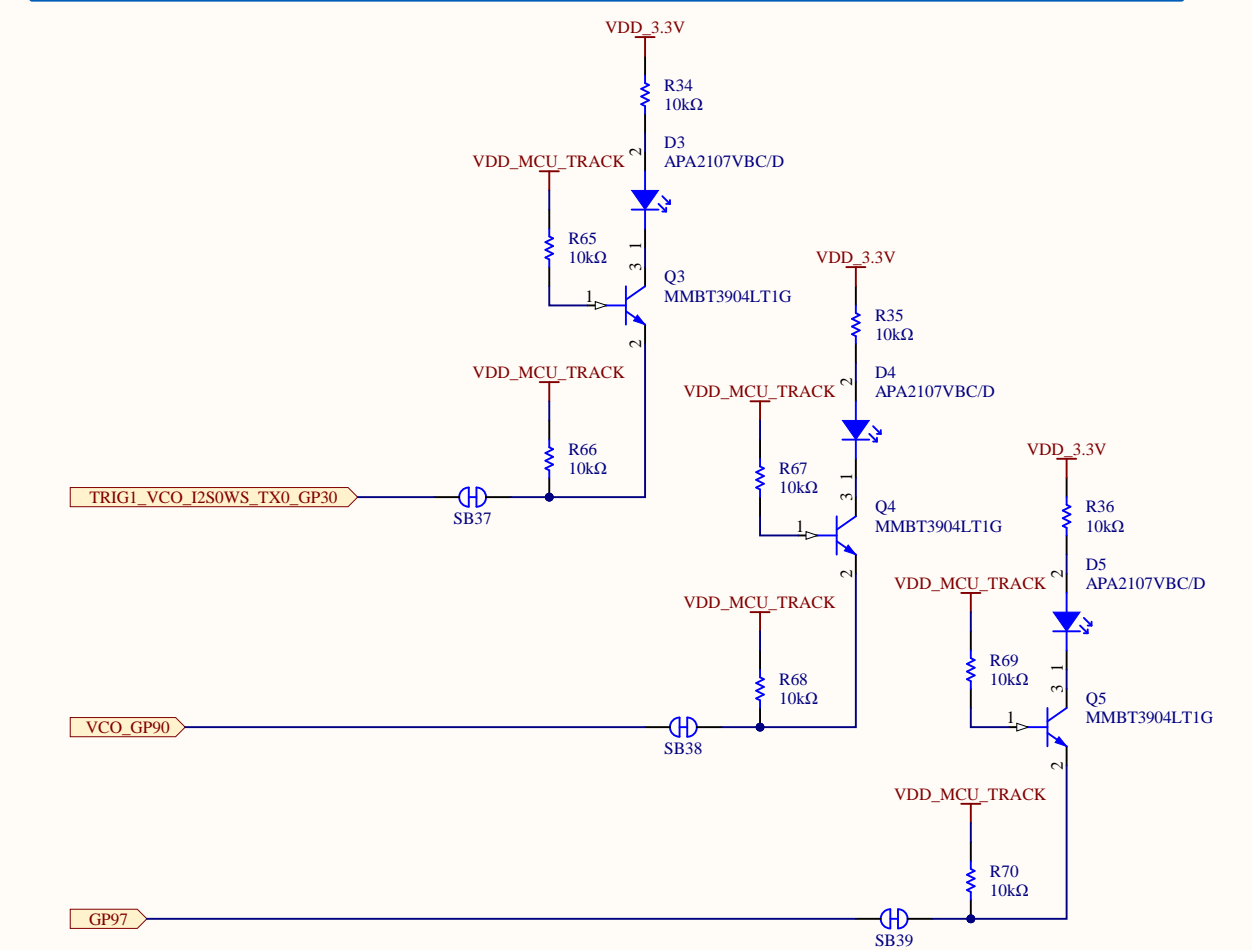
VDD_3.3V

R34
10kΩ

D3
APA2107VBC/D

2

1

VDD_MCU_TRACK

R65
10kΩ

3

Q3
MMBT3904LT1G

1

2

VDD_MCU_TRACK

R66
10kΩ

TRIG1_VCO_I2S0WS_TX0_GP30

SB37

VDD_3.3V

R35
10kΩ

D4
APA2107VBC/D

2

1

VDD_MCU_TRACK

R67
10kΩ

3

Q4
MMBT3904LT1G

1

2

VDD_MCU_TRACK

R68
10kΩ

VCO_GP90

SB38

VDD_3.3V

R36
10kΩ

D5
APA2107VBC/D

2

1

VDD_MCU_TRACK

R69
10kΩ

3

Q5
MMBT3904LT1G

1

2

VDD_MCU_TRACK

R70
10kΩ

GP97

SB39